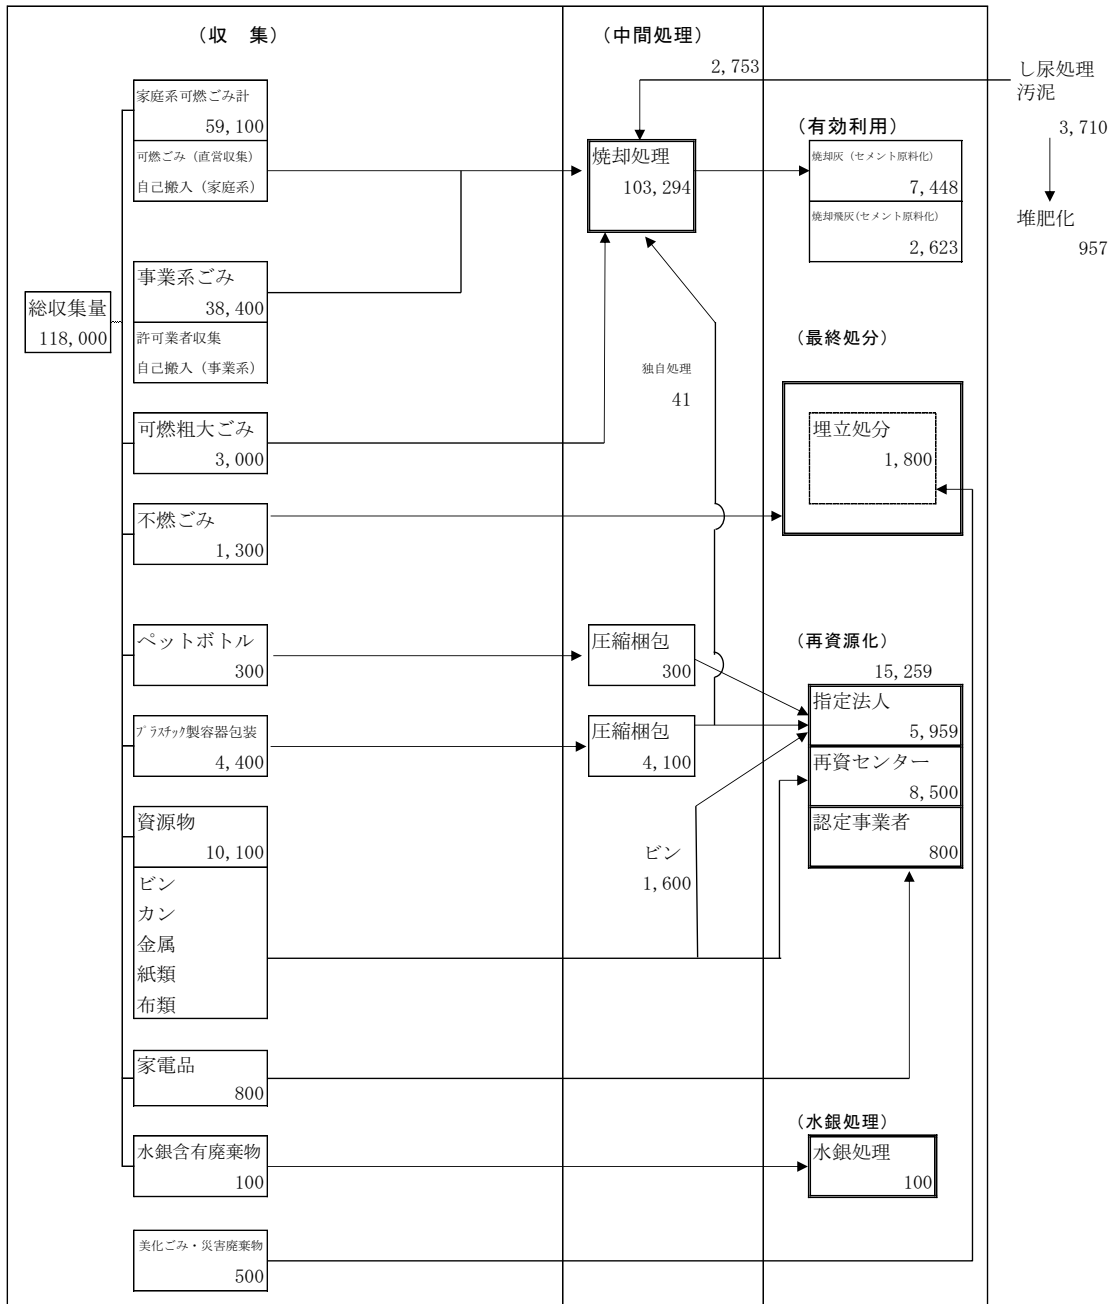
（収　集）

（中間処理）

2,753

し尿処理
汚泥

3,710

堆肥化
957

家庭系可燃ごみ計
59,100
可燃ごみ（直営収集）
自己搬入（家庭系）

焼却処理
103,294

（有効利用）
焼却灰（セメント原料化）
7,448
焼却飛灰(セメント原料化)
2,623

総収集量
118,000

事業系ごみ
38,400
許可業者収集
自己搬入（事業系）

独自処理
41

（最終処分）

可燃粗大ごみ
3,000

埋立処分
1,800

不燃ごみ
1,300

ペットボトル
300

圧縮梱包
300

（再資源化）
15,259

指定法人
5,959

ﾌﾟﾗｽﾁｯｸ製容器包装
4,400

圧縮梱包
4,100

再資センター
8,500

認定事業者
800

資源物
10,100
ビン
カン
金属
紙類
布類

ビン
1,600

家電品
800

（水銀処理）

水銀含有廃棄物
100

水銀処理
100

美化ごみ・災害廃棄物
500